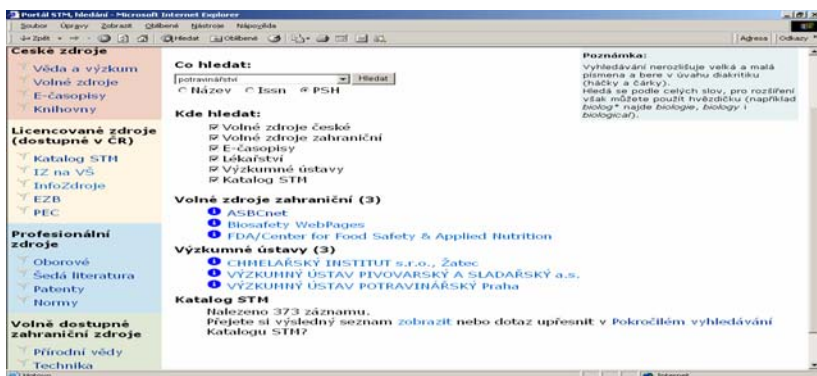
Portál STM, hledání - Microsoft Internet Explorer

Soubor Úpravy Zobrazit Oblíbené Nástroje Nápověda

Zpět Hledat Oblíbené

Adresa Odkazy

České zdroje

Věda a výzkum

Volné zdroje

E-časopisy

Knihovny

Licencované zdroje (dostupné v ČR)

Katalog STM

IZ na VŠ

InfoZdroje

EZB

PEC

Profesionální zdroje

Oborové

Šedá literatura

Patenty

Normy

Volně dostupné zahraniční zdroje

Přírodní vědy

Technika

Co hledat:

potravinářství

Hledat

Název Issn PSH

Kde hledat:

Volné zdroje české

Volné zdroje zahraniční

E-časopisy

Lékařství

Výzkumné ústavy

Katalog STM

Poznámka:

Vyhledávání nerozlišuje velká a malá písmena a bere v úvahu diakritiku (háčky a čárky).
Hledá se podle celých slov, pro rozšíření však můžete použít hvězdičku (například *biolog** najde *biologie*, *biology* i *biological*).

Volné zdroje zahraniční (3)

ASBCnet

Biosafety WebPages

FDA/Center for Food Safety & Applied Nutrition

Výzkumné ústavy (3)

CHMELAŘSKÝ INSTITUT s.r.o., Žatec

VÝZKUMNÝ ÚSTAV PIVOVARSKÝ A SLADAŘSKÝ a.s.

VÝZKUMNÝ ÚSTAV POTRAVINÁŘSKÝ Praha

Katalog STM

Nalezeno 373 záznamu.
Přejete si výsledný seznam zobrazit nebo dotaz upřesnit v Pokročilém vyhledávání Katalogu STM?

Internet